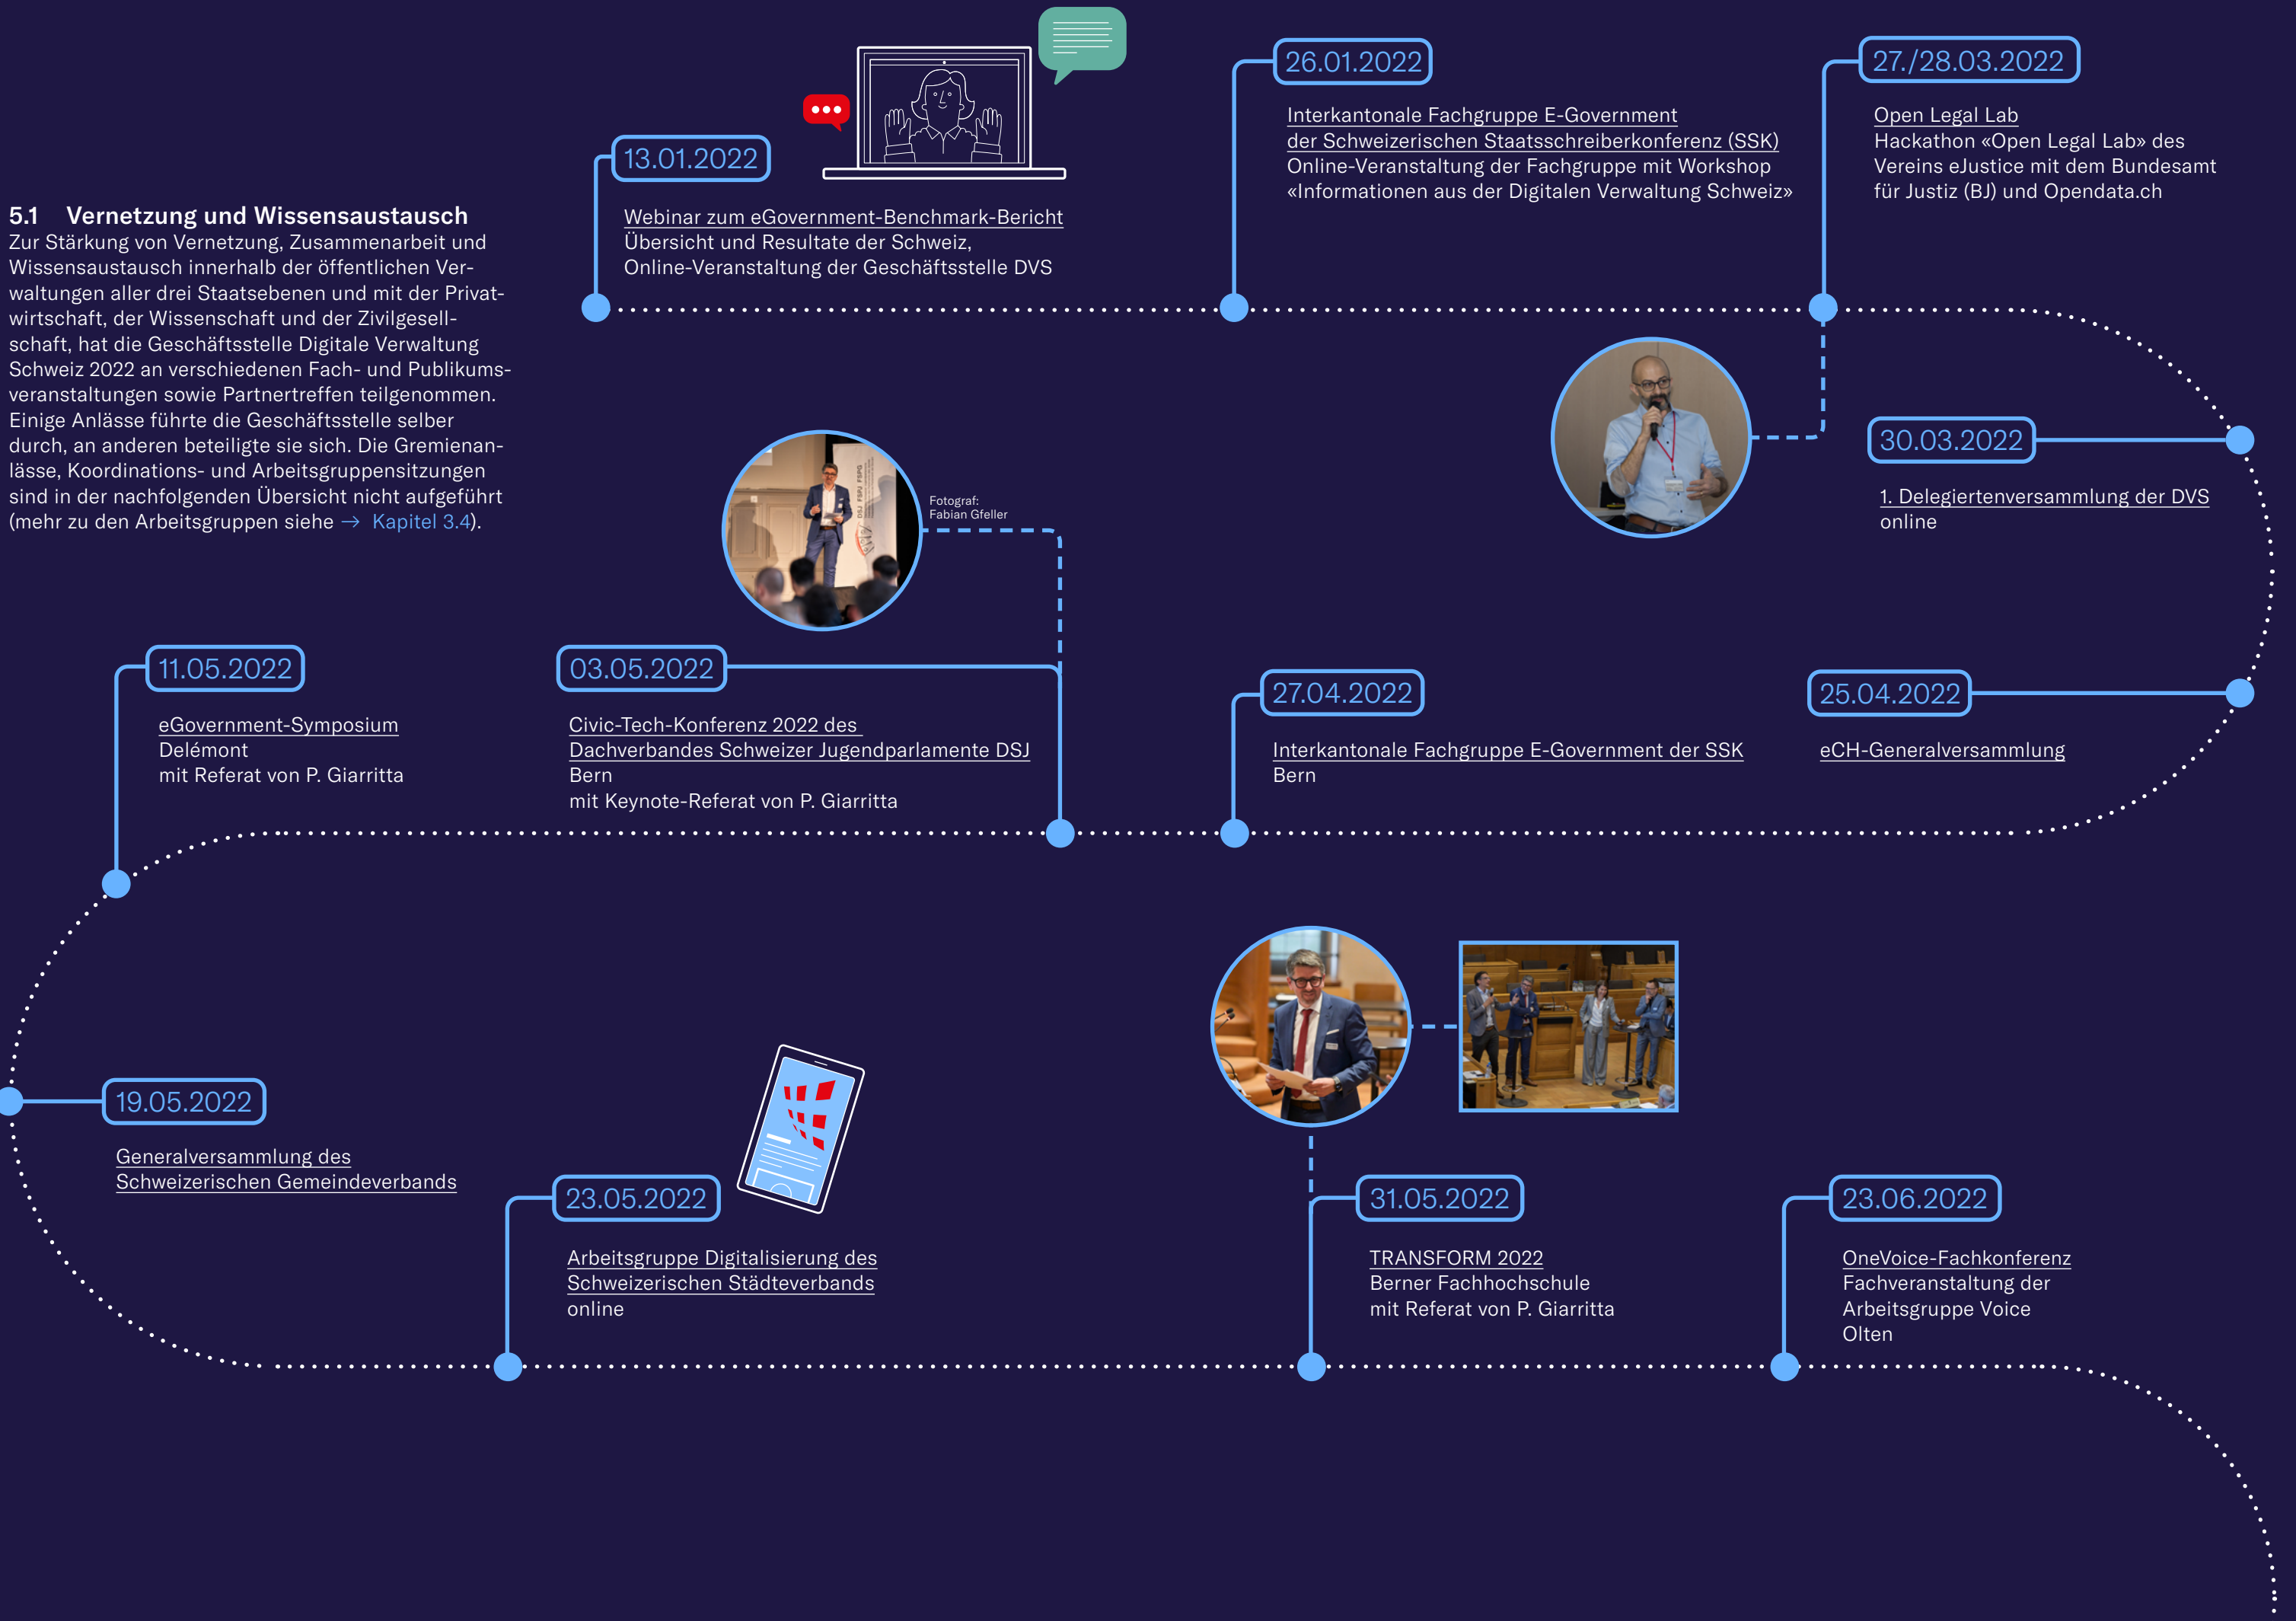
5.1 Vernetzung und Wissensaustausch
Zur Stärkung von Vernetzung, Zusammenarbeit und Wissensaustausch innerhalb der öffentlichen Verwaltungen aller drei Staatsebenen und mit der Privatwirtschaft, der Wissenschaft und der Zivilgesellschaft, hat die Geschäftsstelle Digitale Verwaltung Schweiz 2022 an verschiedenen Fach- und Publikumsveranstaltungen sowie Partnertreffen teilgenommen. Einige Anlässe führte die Geschäftsstelle selber durch, an anderen beteiligte sie sich. Die Gremienanlässe, Koordinations- und Arbeitsgruppensitzungen sind in der nachfolgenden Übersicht nicht aufgeführt (mehr zu den Arbeitsgruppen siehe → Kapitel 3.4).

13.01.2022
Webinar zum eGovernment-Benchmark-Bericht
Übersicht und Resultate der Schweiz,
Online-Veranstaltung der Geschäftsstelle DVS

26.01.2022
Interkantonale Fachgruppe E-Government der Schweizerischen Staatsschreiberkonferenz (SSK)
Online-Veranstaltung der Fachgruppe mit Workshop «Informationen aus der Digitalen Verwaltung Schweiz»

27./28.03.2022
Open Legal Lab
Hackathon «Open Legal Lab» des Vereins eJustice mit dem Bundesamt für Justiz (BJ) und Opendata.ch

30.03.2022
1. Delegiertenversammlung der DVS
online

Fotograf:
Fabian Gfeller

11.05.2022
eGovernment-Symposium
Delémont
mit Referat von P. Giarritta

03.05.2022
Civic-Tech-Konferenz 2022 des Dachverbandes Schweizer Jugendparlamente DSJ
Bern
mit Keynote-Referat von P. Giarritta

27.04.2022
Interkantonale Fachgruppe E-Government der SSK
Bern

25.04.2022
eCH-Generalversammlung

19.05.2022
Generalversammlung des Schweizerischen Gemeindeverbands

23.05.2022
Arbeitsgruppe Digitalisierung des Schweizerischen Städteverbands
online

31.05.2022
TRANSFORM 2022
Berner Fachhochschule
mit Referat von P. Giarritta

23.06.2022
OneVoice-Fachkonferenz
Fachveranstaltung der Arbeitsgruppe Voice
Olten